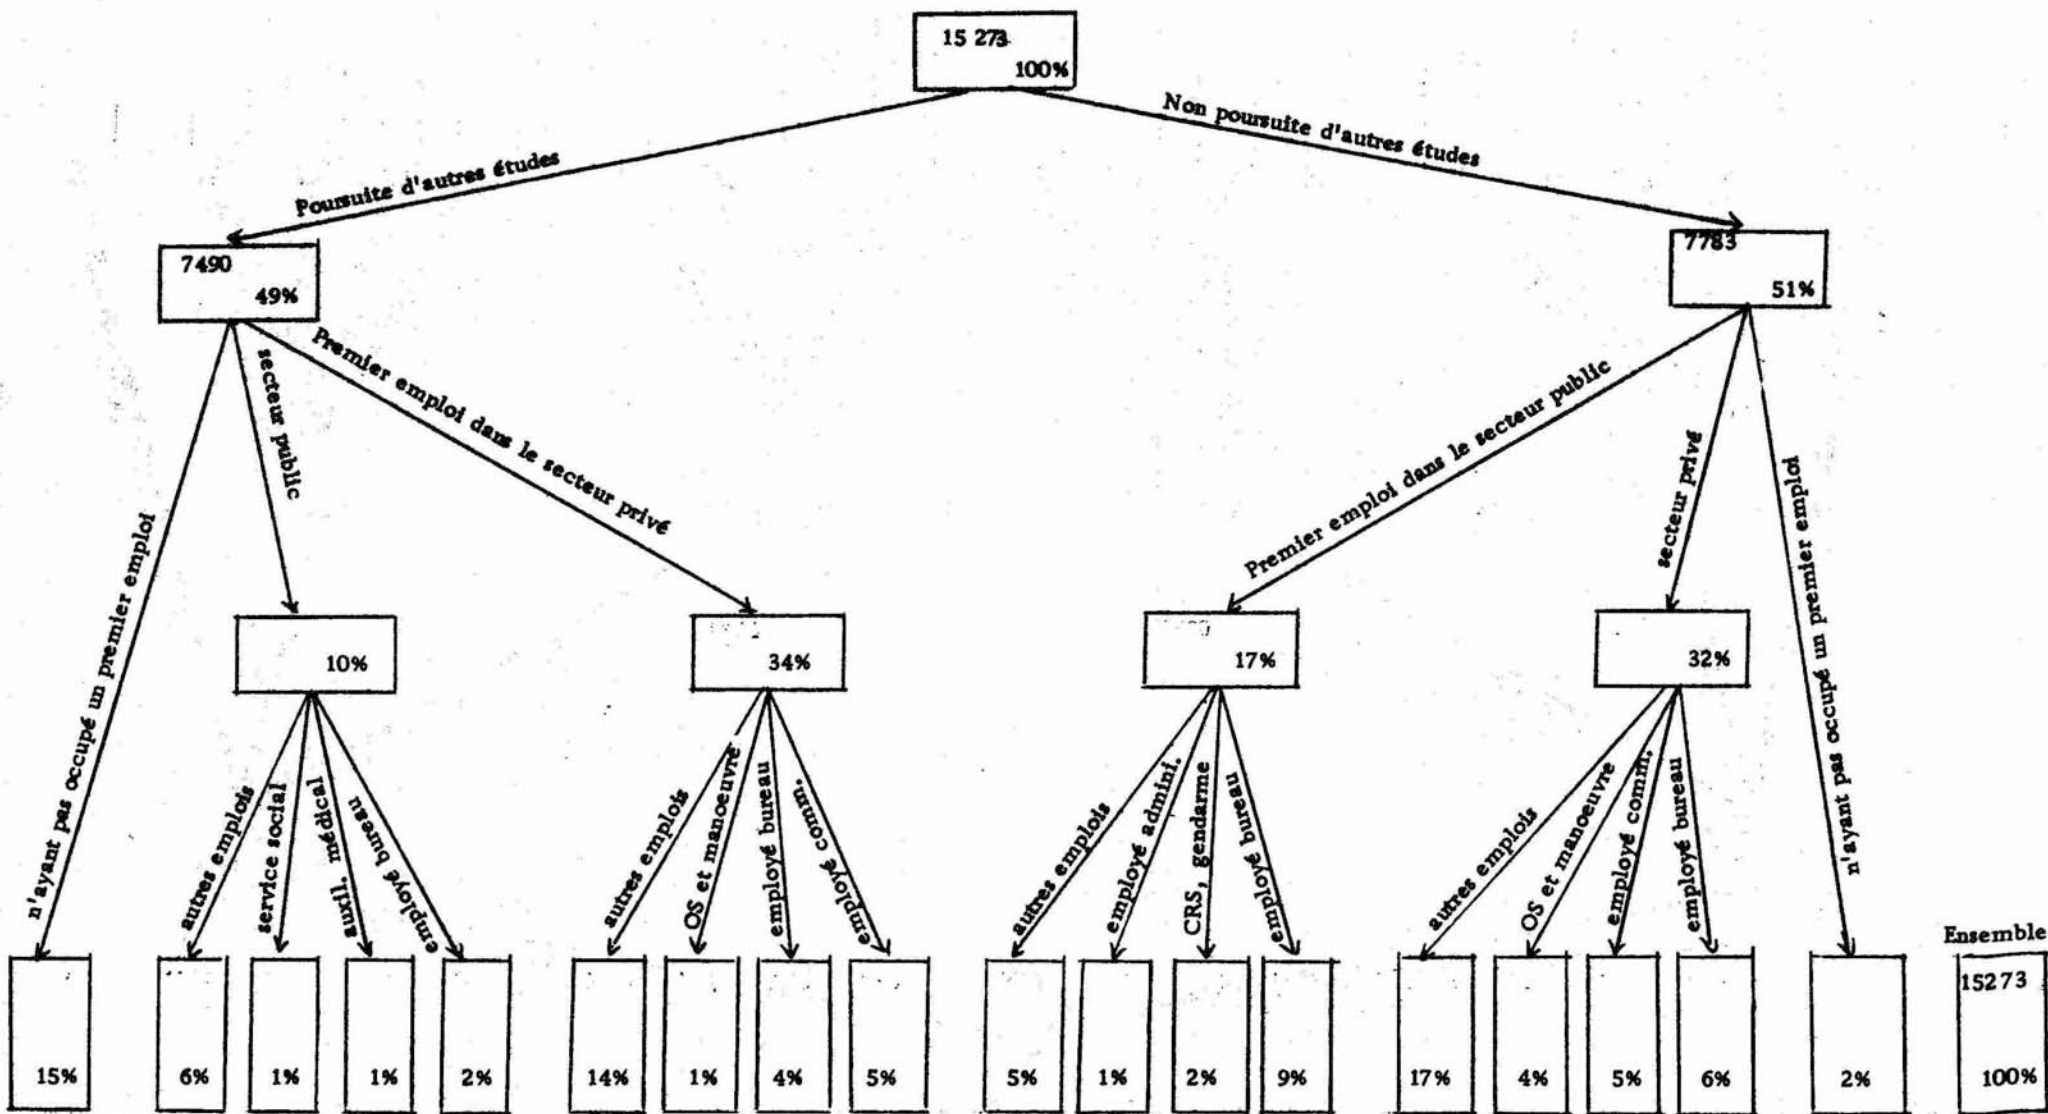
15 273
100%

Poursuite d'autres études

Non poursuite d'autres études

7490
49%

7783
51%

n'ayant pas occupé un premier emploi

secteur public

Premier emploi dans le secteur privé

Premier emploi dans le secteur public

secteur privé

n'ayant pas occupé un premier emploi

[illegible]
10%

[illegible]
34%

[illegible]
17%

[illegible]
32%

autres emplois
service social
auxil. médical
employé bureau

autres emplois
OS et manoeuvre
employé bureau
employé comm.

autres emplois
employé admini.
CRS, gendarme
employé bureau

autres emplois
OS et manoeuvre
employé comm.
employé bureau

15%
6%
1%
1%
2%
14%
1%
4%
5%
5%
1%
2%
9%
17%
4%
5%
6%
2%

Ensemble
15273
100%